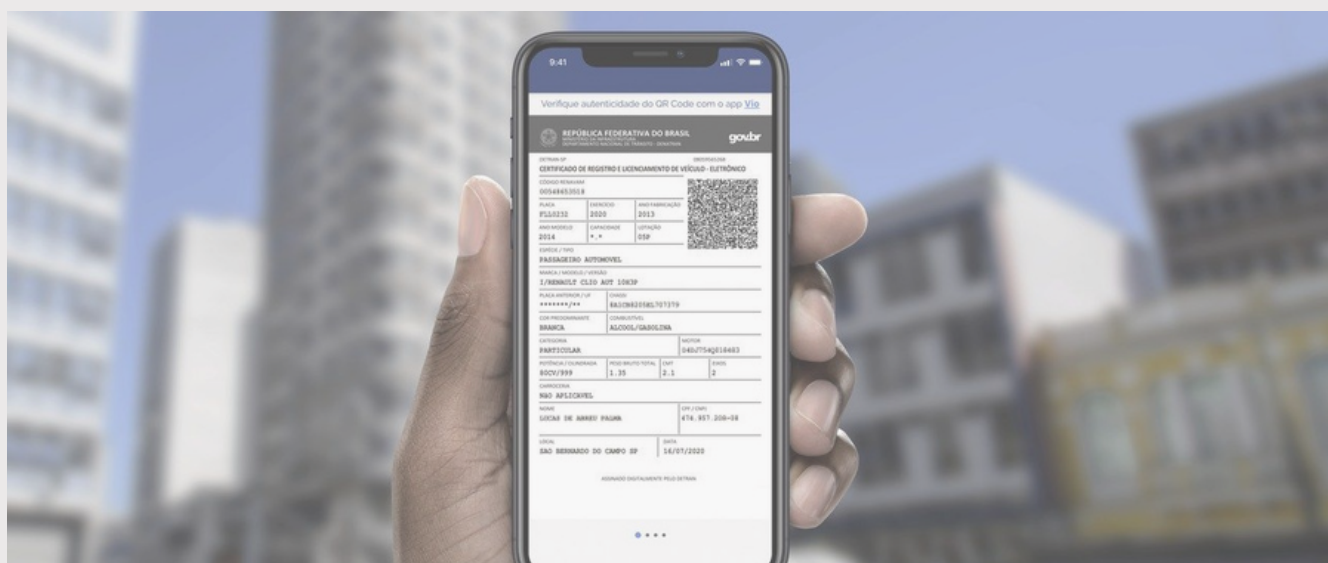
9:41

Verifique autenticidade do QR Code com o app Vio

REPÚBLICA FEDERATIVA DO BRASIL
MINISTÉRIO DA INFRAESTRUTURA
DEPARTAMENTO NACIONAL DE TRÂNSITO - DENATRAN

gov.br

DETRAN SP

CERTIFICADO DE REGISTRO E LICENCIAMENTO DE VEÍCULO - ELETRÔNICO

CÓDIGO RENAVAM
00548655518

| PLACA | EXERCÍCIO | ANO FABRICAÇÃO |
|---|---|---|
| FLL0232 | 2020 | 2013 |
| ANO MODELO | CAPACIDADE | LOTAÇÃO |
| 2014 | \*.\* | 05P |

ESPÉCIE / TIPO
PASSAGEIRO AUTOMOVEL

MARCA / MODELO / VERSÃO
I/RENAULT CLIO AUT 10K3P

PLACA ANTERIOR / UF
\*\*\*\*\*\*\*/\*\*

CHASSI
8A1CR820EL707379

COR PREDOMINANTE
BRANCA

COMBUSTÍVEL
ALCOOL/GASOLINA

CATEGORIA
PARTICULAR

MOTOR
D4DJ754Q018483

| POTÊNCIA / CILINDRADA | PESO BRUTO TOTAL | CMT | EIXOS |
|---|---|---|---|
| 80CV/999 | 1.35 | 2.1 | 2 |

CARROCERIA
NAO APLICAVEL

NOME
LUCAS DE ABREU PALMA

CPF / CNPJ
474.957.208-38

LOCAL
SAO BERNARDO DO CAMPO SP

DATA
16/07/2020

ASSINADO DIGITALMENTE PELO DETRAN